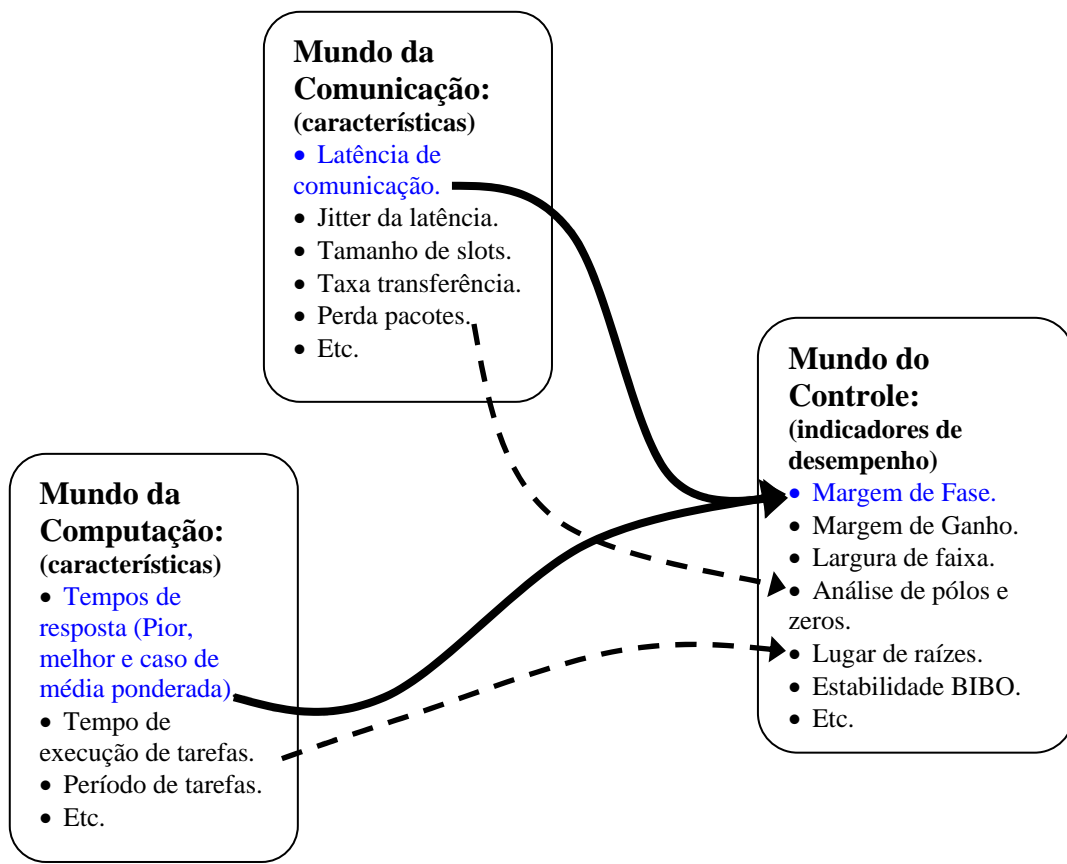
**Mundo da Comunicação:**
**(características)**
• Latência de comunicação.
• Jitter da latência.
• Tamanho de slots.
• Taxa transferência.
• Perda pacotes.
• Etc.

**Mundo do Controle:**
**(indicadores de desempenho)**
• Margem de Fase.
• Margem de Ganho.
• Largura de faixa.
• Análise de pólos e zeros.
• Lugar de raízes.
• Estabilidade BIBO.
• Etc.

**Mundo da Computação:**
**(características)**
• Tempos de resposta (Pior, melhor e caso de média ponderada).
• Tempo de execução de tarefas.
• Período de tarefas.
• Etc.